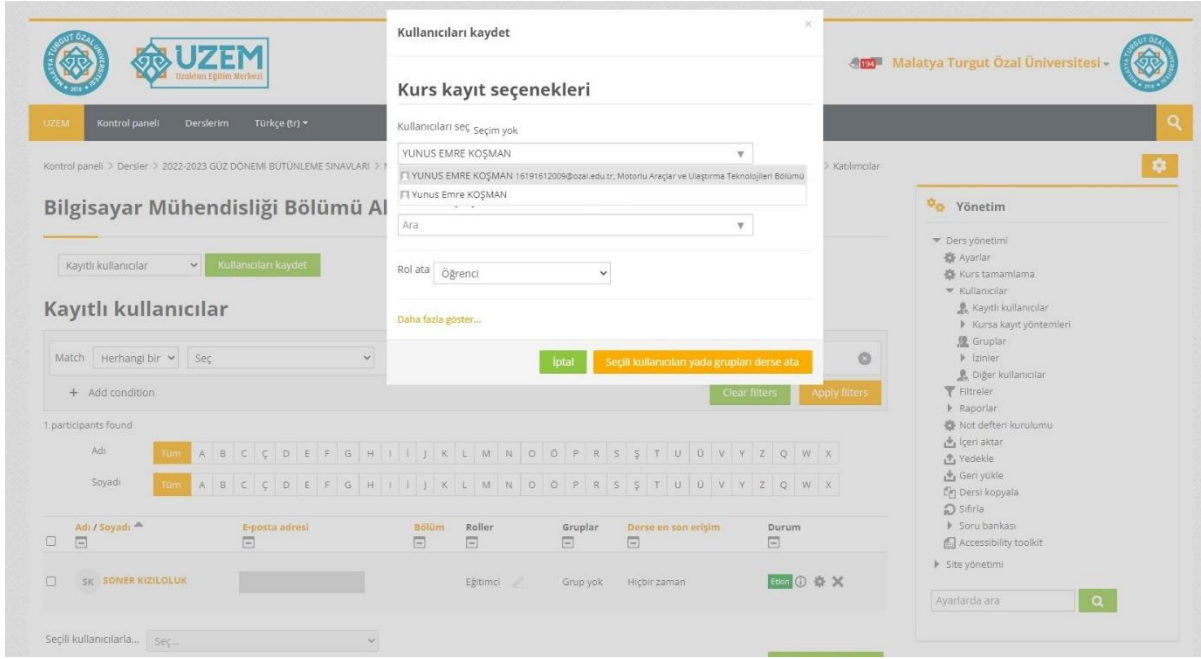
UZEM
Uzaktan Eğitim Merkezi

194 Malatya Turgut Özal Üniversitesi

UZEM Kontrol paneli Derslerim Türkçe (tr)

Kontrol paneli > Dersler > 2022-2023 GÜZ DÖNEMİ BÜTÜNLEME SINAVLARI > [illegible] > Katılımcılar

Bilgisayar Mühendisliği Bölümü Al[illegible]

Kayıtlı kullanıcılar Kullanıcıları kaydet

Kayıtlı kullanıcılar

Match Herhangi bir Seç

+ Add condition

Clear filters Apply filters

1 participants found

Adı Tüm A B C Ç D E F G H I İ J K L M N O Ö P R S Ş T U Ü V Y Z Q W X

Soyadı Tüm A B C Ç D E F G H I İ J K L M N O Ö P R S Ş T U Ü V Y Z Q W X

| Adı / Soyadı | E-posta adresi | Bölüm | Roller | Gruplar | Derse en son erişim | Durum |
|---|---|---|---|---|---|---|
| SK SONER KIZILOLUK | | | Eğitimci | Grup yok | Hiçbir zaman | Etkin |

Seçili kullanıcılarla... Seç...

Kullanıcıları kaydet

Kurs kayıt seçenekleri

Kullanıcıları seç Seçim yok

YUNUS EMRE KOŞMAN

YUNUS EMRE KOŞMAN 16191612009@ozal.edu.tr, Motorlu Araçlar ve Ulaştırma Teknolojileri Bölümü

Yunus Emre KOŞMAN

Ara

Rol ata Öğrenci

Daha fazla göster...

İptal Seçili kullanıcıları yada grupları derse ata

Yönetim

Ders yönetimi
Ayarlar
Kurs tamamlama
Kullanıcılar
Kayıtlı kullanıcılar
Kursa kayıt yöntemleri
Gruplar
İzinler
Diğer kullanıcılar
Filtreler
Raporlar
Not defteri kurulumu
İçeri aktar
Yedekle
Geri yükle
Dersi kopyala
Sıfırla
Soru bankası
Accessibility toolkit
Site yönetimi

Ayarlarda ara